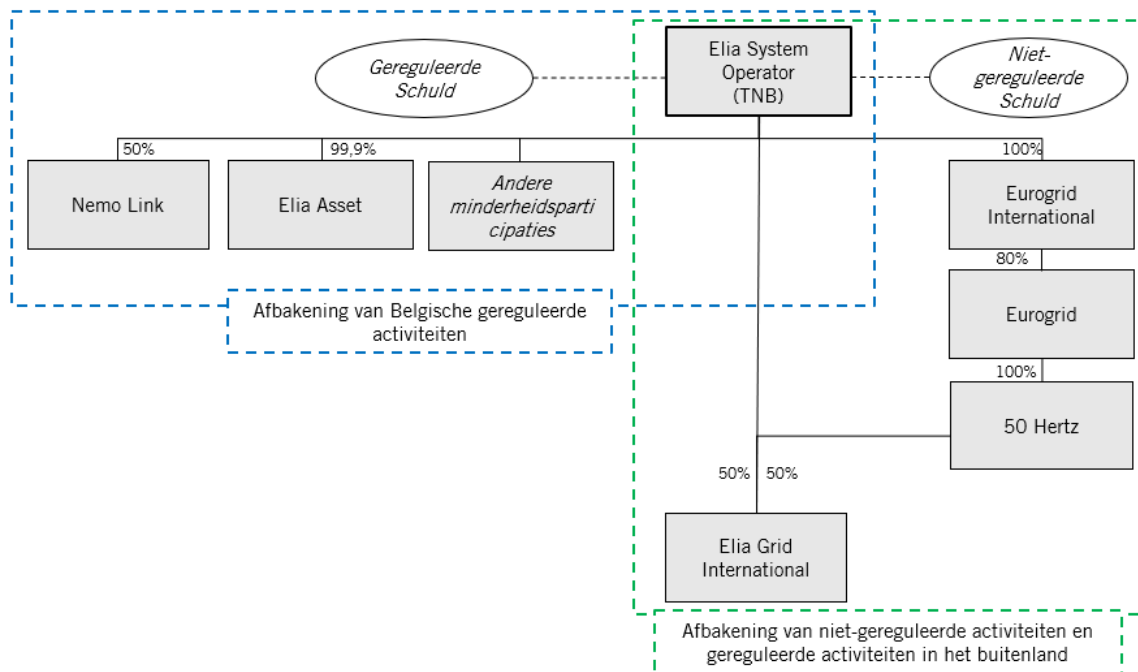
Gereguleerde Schuld

Elia System Operator (TNB)

Niet-gereguleerde Schuld

50%

99,9%

100%

Nemo Link

Elia Asset

Andere minderheidsparticipaties

Eurogrid International

80%

Eurogrid

100%

50 Hertz

Afbakening van Belgische gereguleerde activiteiten

50%

50%

Elia Grid International

Afbakening van niet-gereguleerde activiteiten en gereguleerde activiteiten in het buitenland